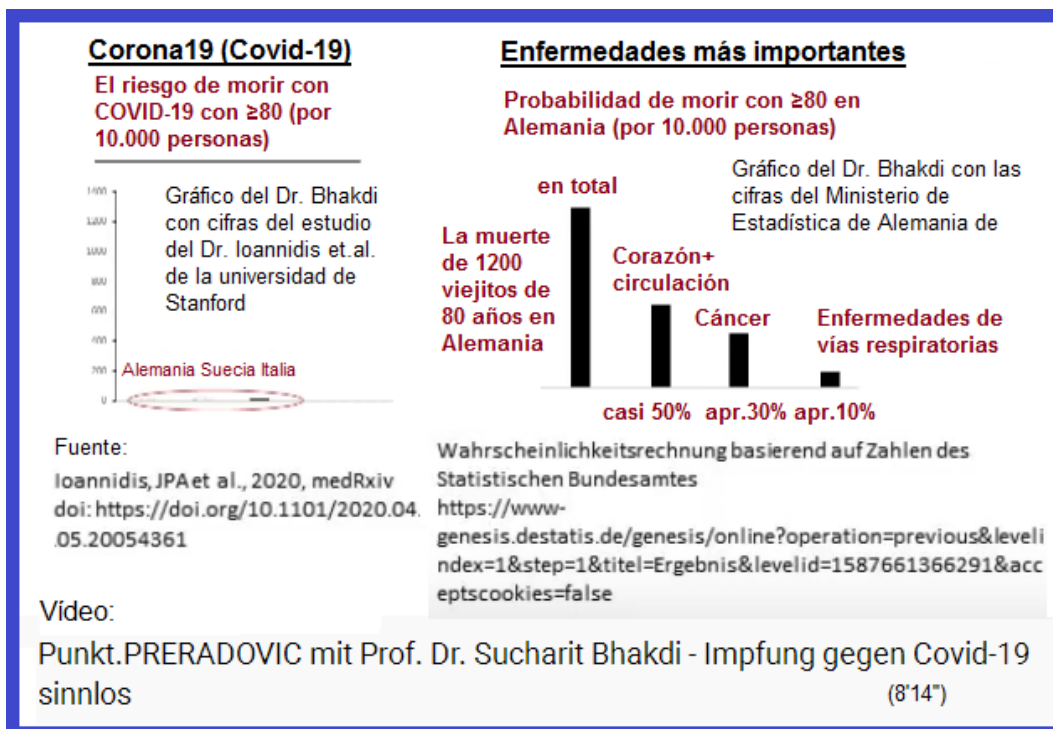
Corona19 (Covid-19)

El riesgo de morir con COVID-19 con ≥80 (por 10.000 personas)

1400
1200
1000
800
600
400
200
0

Gráfico del Dr. Bhakdi con cifras del estudio del Dr. Ioannidis et.al. de la universidad de Stanford

Alemania Suecia Italia

Fuente:
Ioannidis, JPA et al., 2020, medRxiv doi: https://doi.org/10.1101/2020.04.05.20054361

Enfermedades más importantes

Probabilidad de morir con ≥80 en Alemania (por 10.000 personas)

Gráfico del Dr. Bhakdi con las cifras del Ministerio de Estadística de Alemania de

en total

La muerte de 1200 viejitos de 80 años en Alemania

Corazón+ circulación

Cáncer

Enfermedades de vías respiratorias

casi 50% apr.30% apr.10%

Wahrscheinlichkeitsrechnung basierend auf Zahlen des Statistischen Bundesamtes
https://www-genesis.destatis.de/genesis/online?operation=previous&levelindex=1&step=1&titel=Ergebnis&levelid=1587661366291&acceptscookies=false

Vídeo:
Punkt.PRERADOVIC mit Prof. Dr. Sucharit Bhakdi - Impfung gegen Covid-19 sinnlos (8'14")